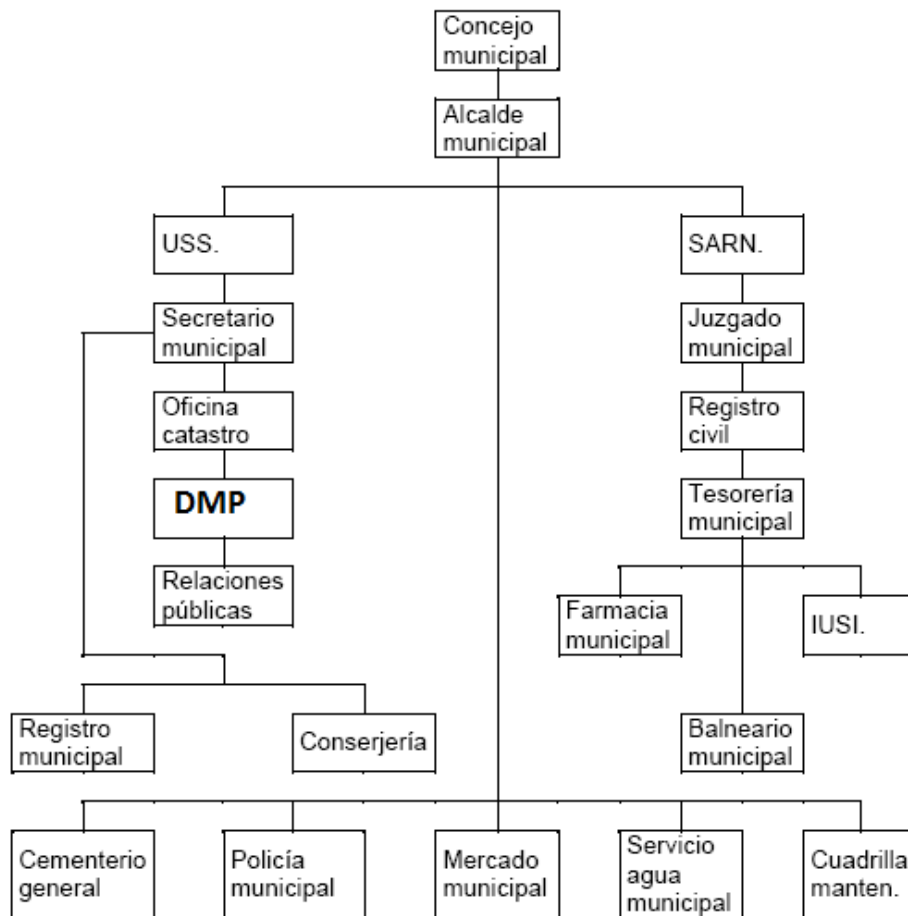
Concejo municipal

Alcalde municipal

USS.

SARN.

Secretario municipal

Juzgado municipal

Oficina catastro

Registro civil

DMP

Tesorería municipal

Relaciones públicas

Farmacia municipal

IUSI.

Registro municipal

Conserjería

Balneario municipal

Cementerio general

Policía municipal

Mercado municipal

Servicio agua municipal

Cuadrilla manten.